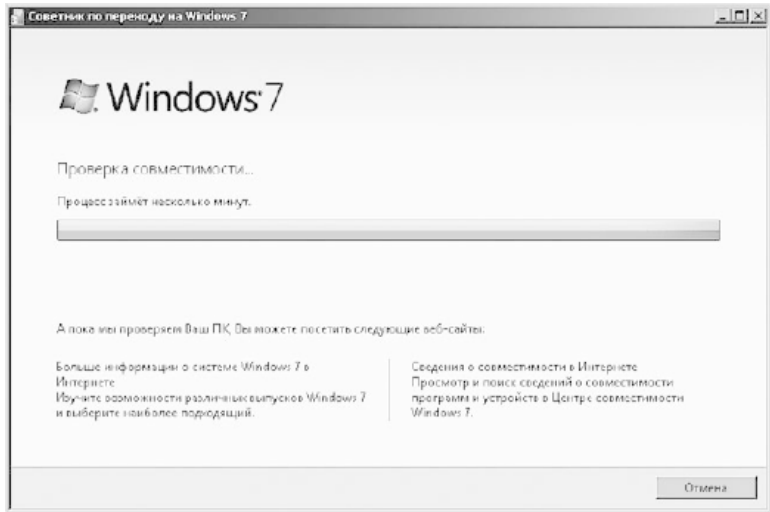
Советник по переходу на Windows 7

Windows 7

Проверка совместимости...

Процесс займёт несколько минут.

А пока мы проверяем Ваш ПК, Вы можете посетить следующие веб-сайты:

Больше информации о системе Windows 7 в Интернете
Изучите возможности различных выпусков Windows 7 и выберите наиболее подходящий.

Сведения о совместимости в Интернете
Просмотр и поиск сведений о совместимости программ и устройств в Центре совместимости Windows 7.

Отмена